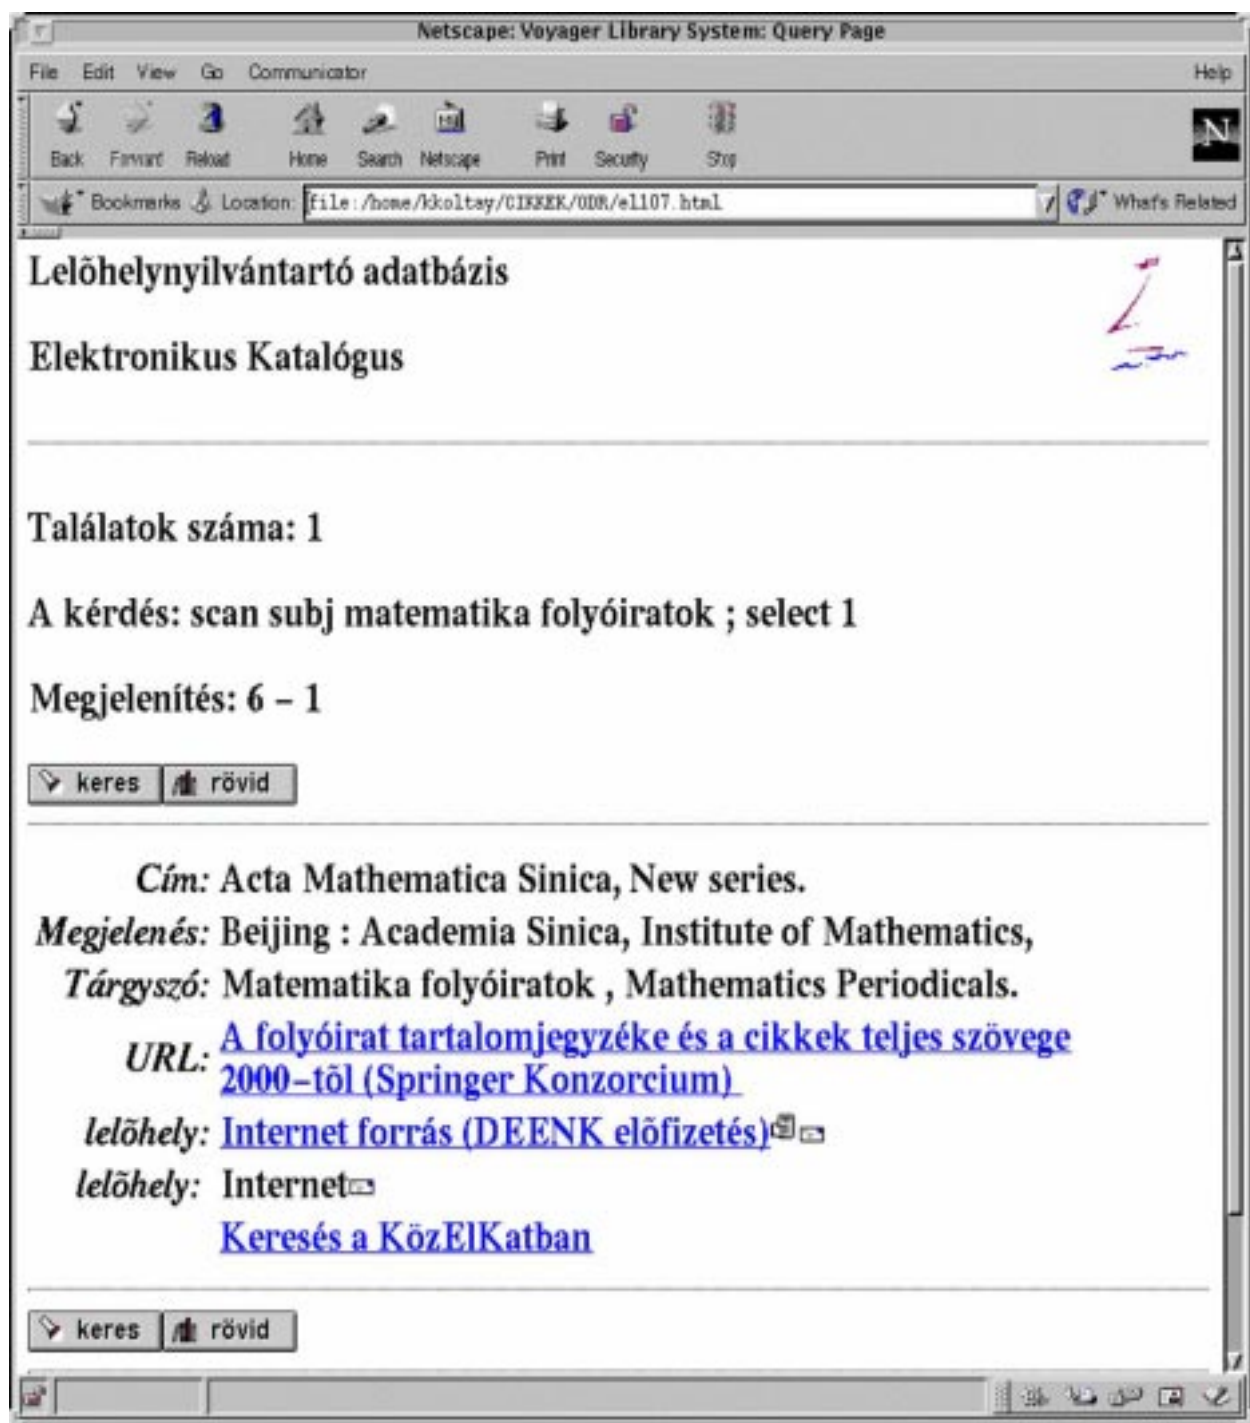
Netscape: Voyager Library System: Query Page

File Edit View Go Communicator Help

Back Forward Reload Home Search Netscape Print Security Stop

Bookmarks Location: file:/home/kkoltay/CIKKEK/ODR/el107.html What's Related

Lelõhelynyilvántartó adatbázis

Elektronikus Katalógus

Találatok száma: 1

A kérdés: scan subj matematika folyóiratok ; select 1

Megjelenítés: 6 – 1

keres rövid

Cím: Acta Mathematica Sinica, New series.
Megjelenés: Beijing : Academia Sinica, Institute of Mathematics,
Tárgyszó: Matematika folyóiratok , Mathematics Periodicals.
URL: A folyóirat tartalomjegyzéke és a cikkek teljes szövege 2000–tõl (Springer Konzorcium)
lelõhely: Internet forrás (DEENK elõfizetés)
lelõhely: Internet
Keresés a KözElKatban

keres rövid